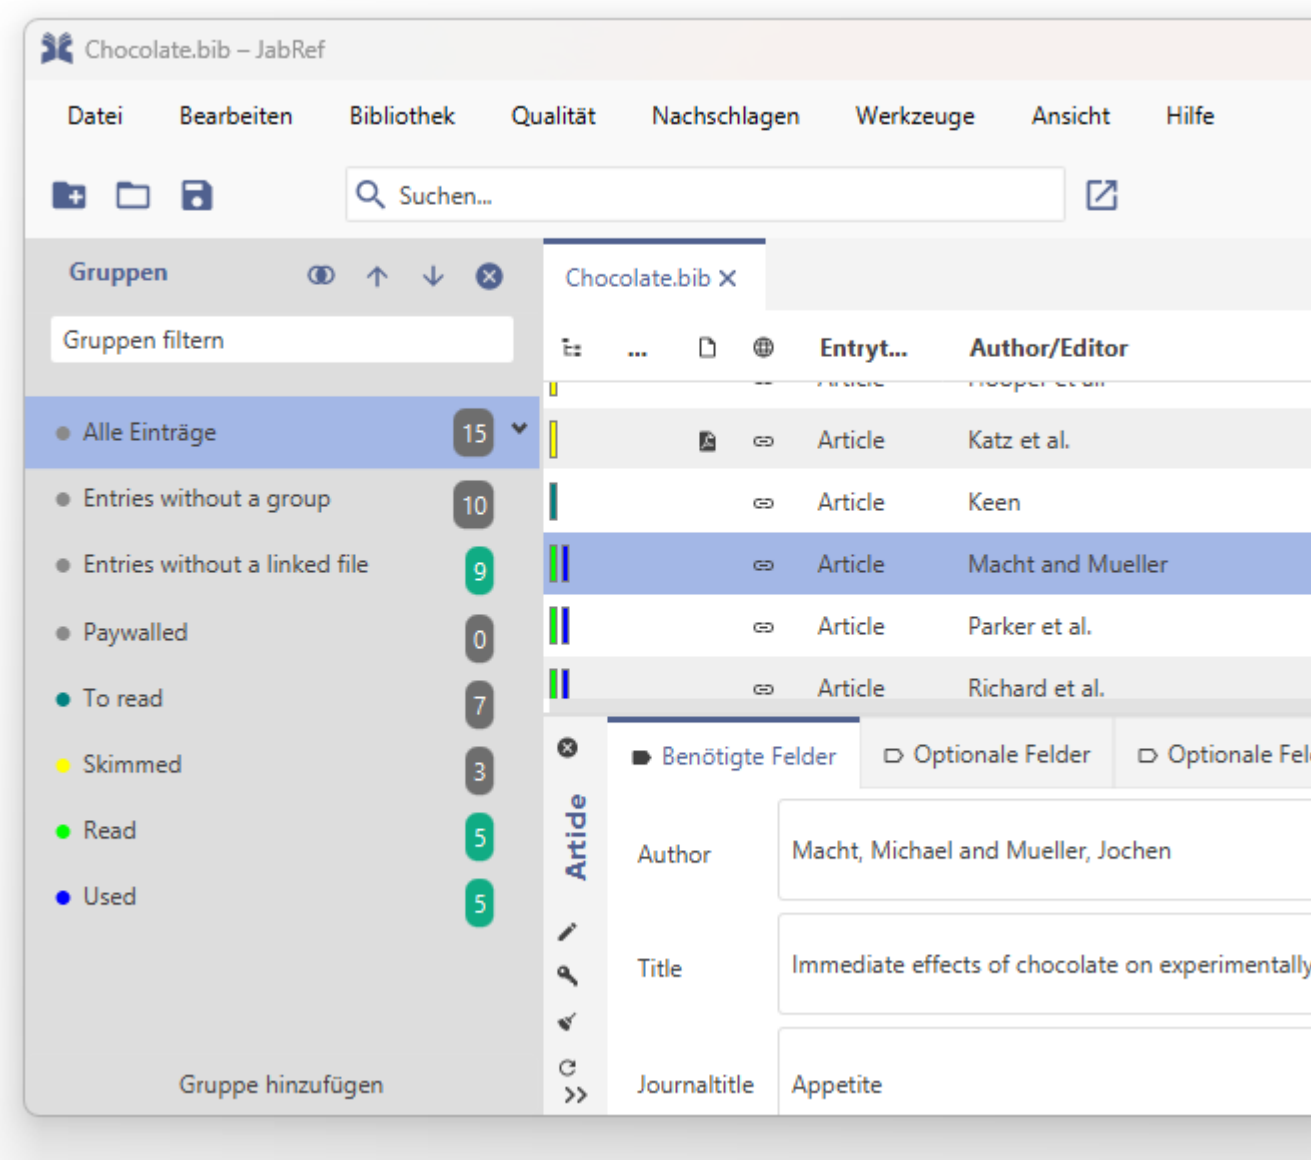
Chocolate.bib – JabRef

Datei Bearbeiten Bibliothek Qualität Nachschlagen Werkzeuge Ansicht Hilfe

Suchen...

Gruppen

Gruppen filtern

Alle Einträge 15
Entries without a group 10
Entries without a linked file 9
Paywalled 0
To read 7
Skimmed 3
Read 5
Used 5

Gruppe hinzufügen

Chocolate.bib

| ... | Entryt... | Author/Editor |
|---|---|---|
| | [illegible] | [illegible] |
| | Article | Katz et al. |
| | Article | Keen |
| | Article | Macht and Mueller |
| | Article | Parker et al. |
| | Article | Richard et al. |

Benötigte Felder Optionale Felder Optionale Fel

Article

Author Macht, Michael and Mueller, Jochen

Title Immediate effects of chocolate on experimentally

Journaltitle Appetite